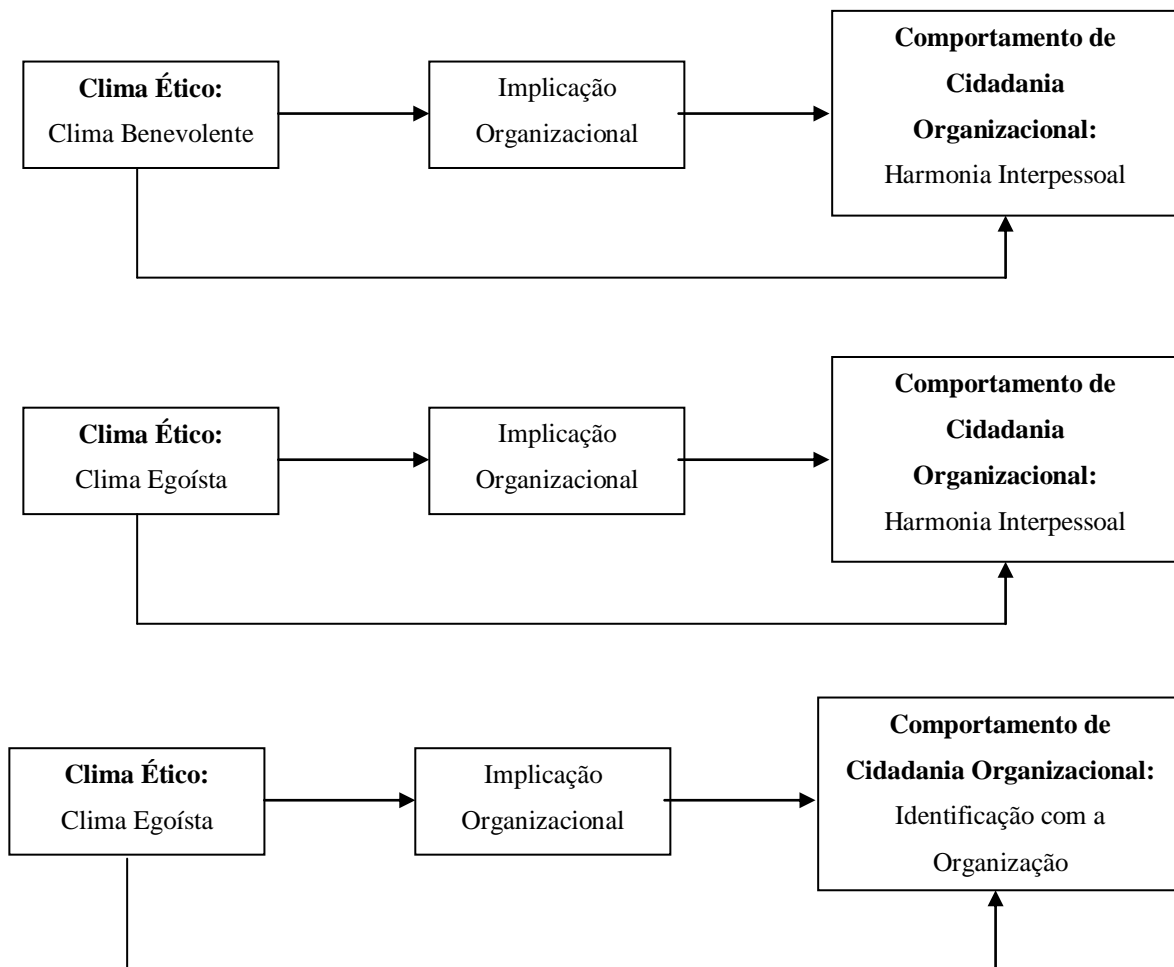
**Clima Ético:**
Clima Benevolente

Implicação
Organizacional

**Comportamento de Cidadania Organizacional:**
Harmonia Interpessoal

**Clima Ético:**
Clima Egoísta

Implicação
Organizacional

**Comportamento de Cidadania Organizacional:**
Harmonia Interpessoal

**Clima Ético:**
Clima Egoísta

Implicação
Organizacional

**Comportamento de Cidadania Organizacional:**
Identificação com a Organização